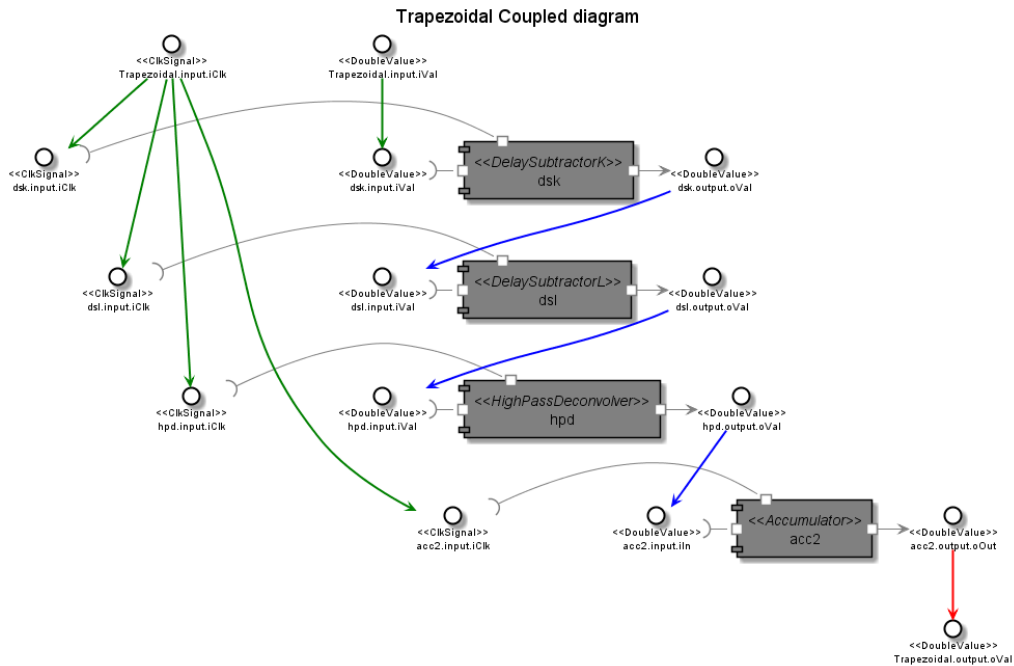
Trapezoidal Coupled diagram

<<ClkSignal>>
Trapezoidal.input.iClk

<<DoubleValue>>
Trapezoidal.input.iVal

<<ClkSignal>>
dsk.input.iClk

<<DoubleValue>>
dsk.input.iVal

<<DelaySubtractorK>>
dsk

<<DoubleValue>>
dsk.output.oVal

<<ClkSignal>>
dsl.input.iClk

<<DoubleValue>>
dsl.input.iVal

<<DelaySubtractorL>>
dsl

<<DoubleValue>>
dsl.output.oVal

<<ClkSignal>>
hpd.input.iClk

<<DoubleValue>>
hpd.input.iVal

<<HighPassDeconvolver>>
hpd

<<DoubleValue>>
hpd.output.oVal

<<ClkSignal>>
acc2.input.iClk

<<DoubleValue>>
acc2.input.iIn

<<Accumulator>>
acc2

<<DoubleValue>>
acc2.output.oOut

<<DoubleValue>>
Trapezoidal.output.oVal